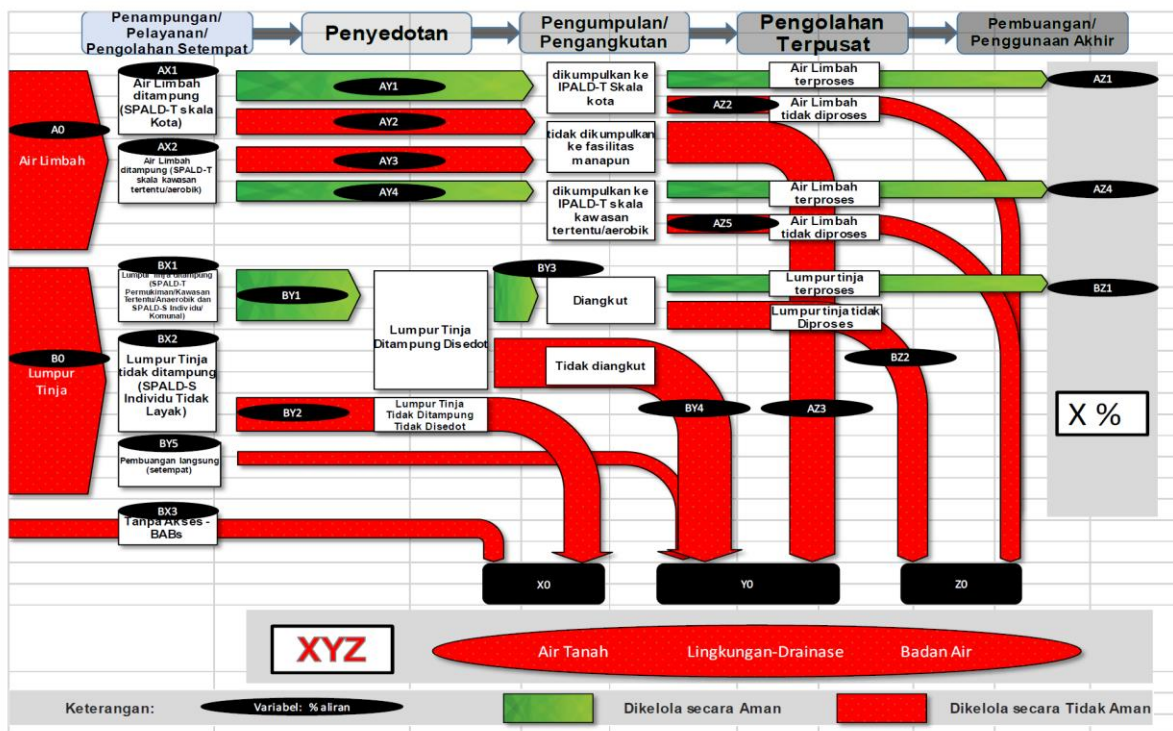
Penampungan/ Pelayanan/ Pengolahan Setempat

Penyedotan

Pengumpulan/ Pengangkutan

Pengolahan Terpusat

Pembuangan/ Penggunaan Akhir

A0
Air Limbah

AX1
Air Limbah ditampung (SPALD-T skala Kota)

AX2
Air Limbah ditampung (SPALD-T skala kawasan tertentu/aerobik)

AY1

AY2

AY3

AY4

dikumpulkan ke IPALD-T Skala kota

tidak dikumpulkan ke fasilitas manapun

dikumpulkan ke IPALD-T skala kawasan tertentu/aerobik

Air Limbah terproses

AZ1

AZ2

Air Limbah tidak diproses

Air Limbah terproses

AZ4

AZ5

Air Limbah tidak diproses

B0
Lumpur Tinja

BX1
Lumpur tinja ditampung (SPALD-T Permukiman/Kawasan Tertentu/Anaerobik dan SPALD-S Individu/ Komunal)

BX2
Lumpur Tinja tidak ditampung (SPALD-S Individu Tidak Layak)

BY5
Pembuangan langsung (setempat)

BX3
Tanpa Akses - BABs

BY1

BY2

Lumpur Tinja Ditampung Disedot

Lumpur Tinja Tidak Ditampung Tidak Disedot

BY3

Diangkut

Tidak diangkut

BY4

AZ3

Lumpur tinja terproses

BZ1

Lumpur tinja tidak Diproses

BZ2

X %

X0

Y0

Z0

XYZ

Air Tanah

Lingkungan-Drainase

Badan Air

Keterangan:

Variabel: % aliran

Dikelola secara Aman

Dikelola secara Tidak Aman